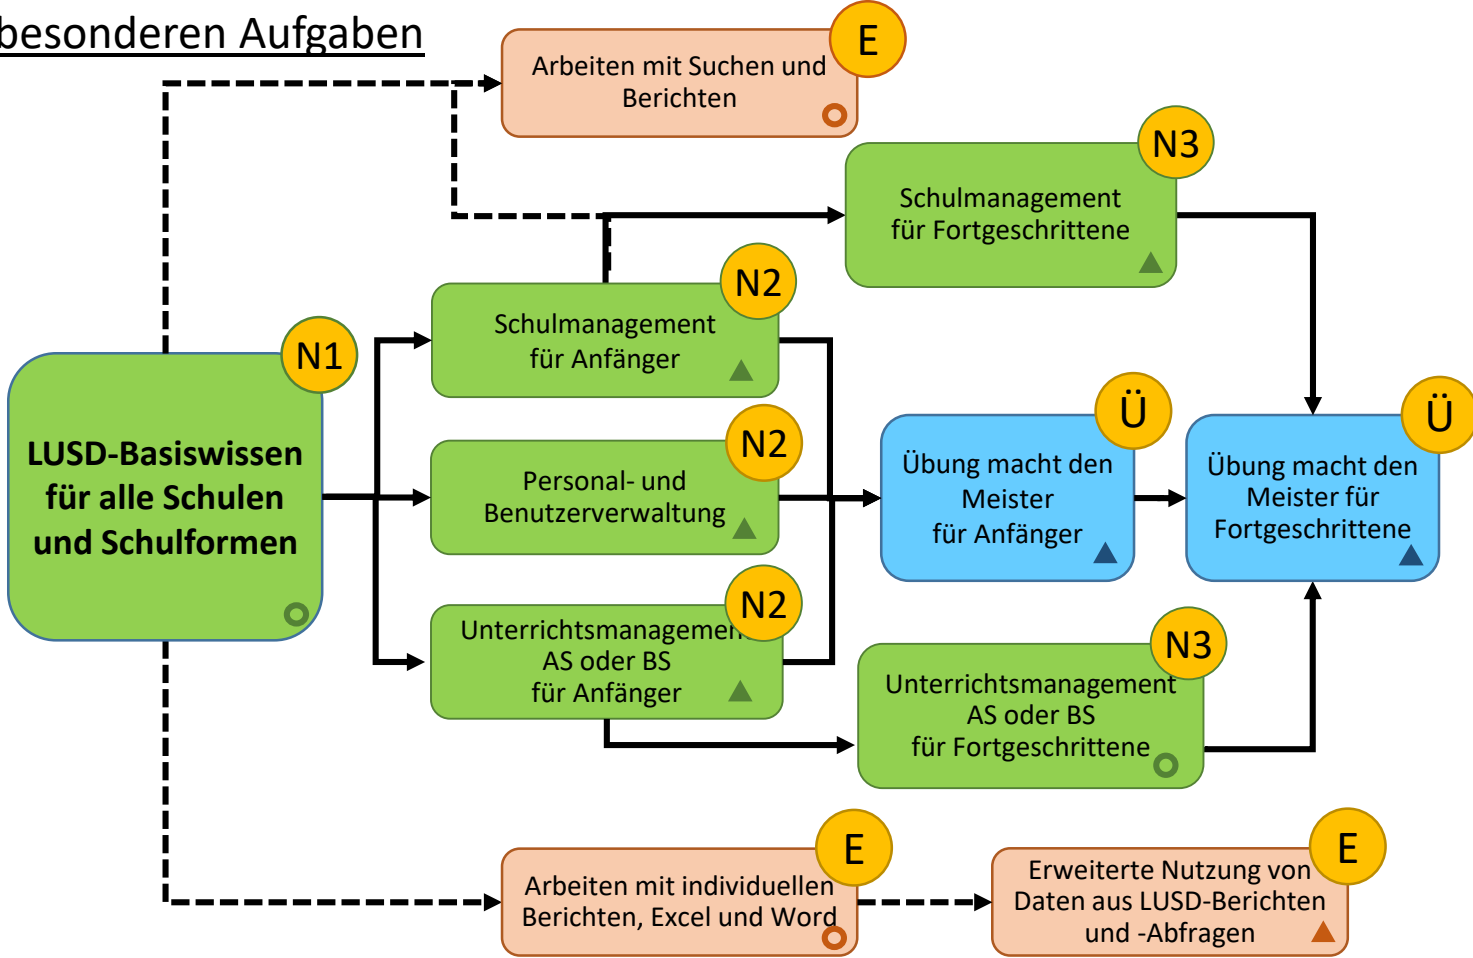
besonderen Aufgaben

Arbeiten mit Suchen und Berichten
E

Schulmanagement für Fortgeschrittene
N3

Schulmanagement für Anfänger
N2

LUSD-Basiswissen für alle Schulen und Schulformen
N1

Personal- und Benutzerverwaltung
N2

Übung macht den Meister für Anfänger
Ü

Übung macht den Meister für Fortgeschrittene
Ü

Unterrichtsmanagement AS oder BS für Anfänger
N2

Unterrichtsmanagement AS oder BS für Fortgeschrittene
N3

Arbeiten mit individuellen Berichten, Excel und Word
E

Erweiterte Nutzung von Daten aus LUSD-Berichten und -Abfragen
E